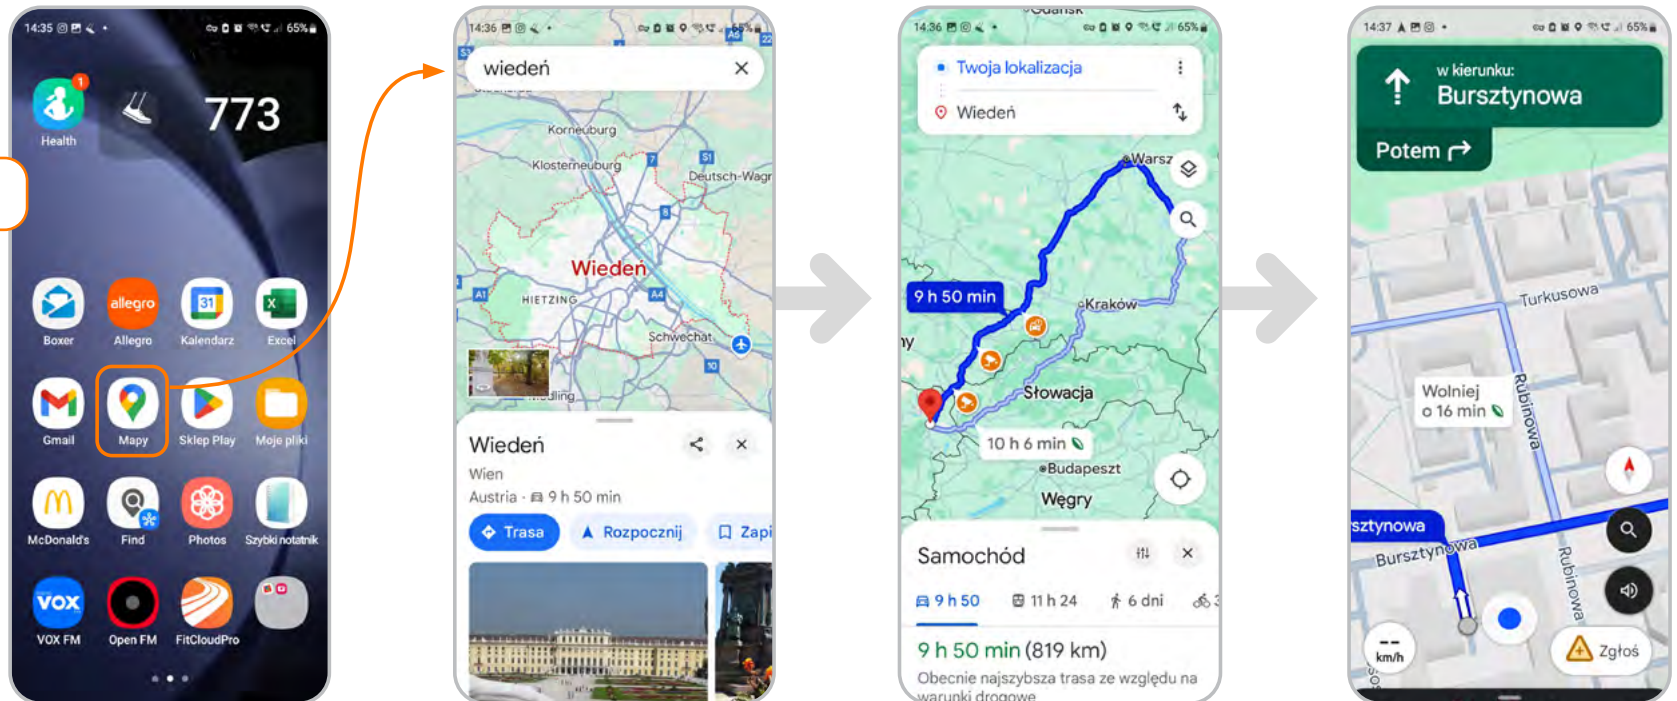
14:35 65%

Health

773

Boxer
Allegro
Kalendarz
Excel
Gmail
Mapy
Sklep Play
Moje pliki
McDonald's
Find
Photos
Szybki notatnik
VOX FM
Open FM
FitCloudPro

14:36 65%

wiedeń

Korneuburg
Klosterneuburg
Deutsch-Wagr
Wiedeń
HIETZING
Schwechat
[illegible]dling

Wiedeń
Wien
Austria · 9 h 50 min

Trasa
Rozpocznij
Zapi

14:36 65%

Twoja lokalizacja
Wiedeń

Warsz
9 h 50 min
Kraków
Słowacja
10 h 6 min
Budapeszt
Węgry

Samochód
9 h 50
11 h 24
6 dni

9 h 50 min (819 km)
Obecnie najszybsza trasa ze względu na warunki drogowe

14:37 65%

w kierunku:
Bursztynowa
Potem

Turkusowa
Wolniej o 16 min
Rubinowa
sztynowa
Bursztynowa
Rubinowa
--
km/h
Zgłoś